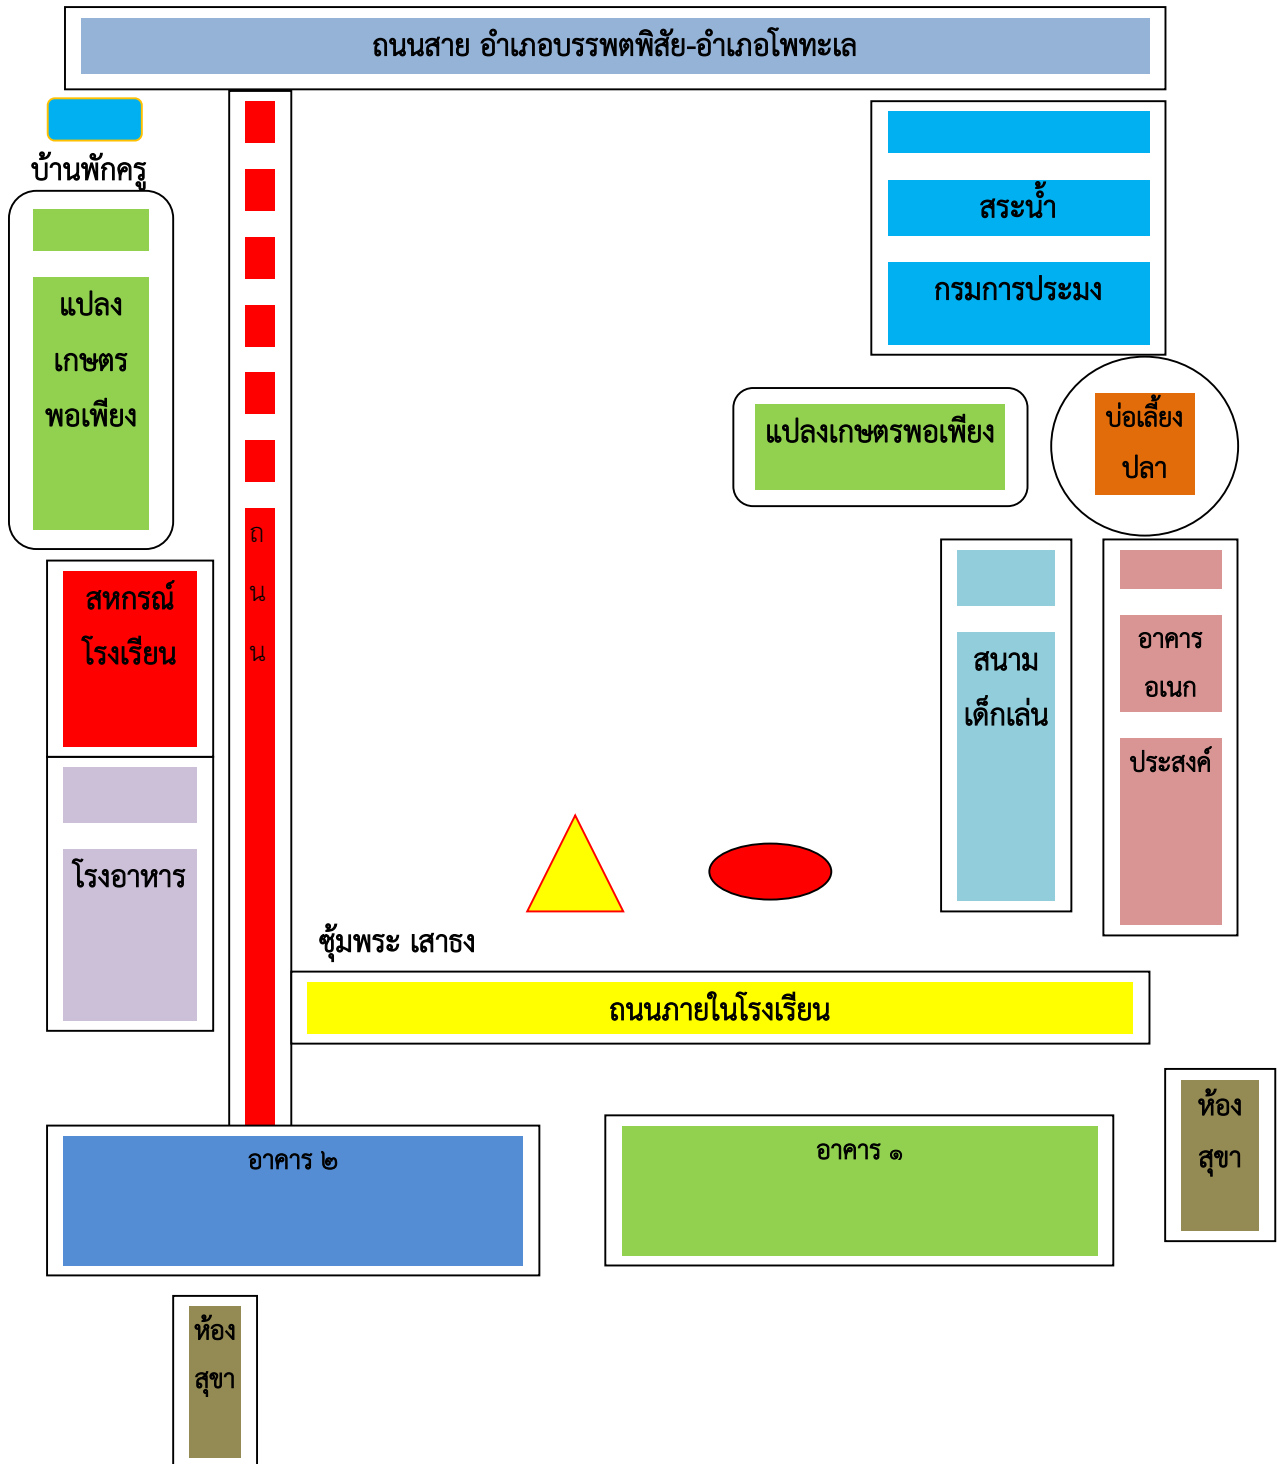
ถนนสาย อำเภอบรรพตพิสัย-อำเภอโพทะเล

บ้านพักครู

แปลง
เกษตร
พอเพียง

ถ
น
น

สระน้ำ
กรมการประมง

แปลงเกษตรพอเพียง

บ่อเลี้ยง
ปลา

สหกรณ์
โรงเรียน

โรงอาหาร

สนาม
เด็กเล่น

อาคาร
อเนก
ประสงค์

ซุ้มพระ เสาธง

ถนนภายในโรงเรียน

อาคาร ๒

อาคาร ๑

ห้อง
สุขา

ห้อง
สุขา